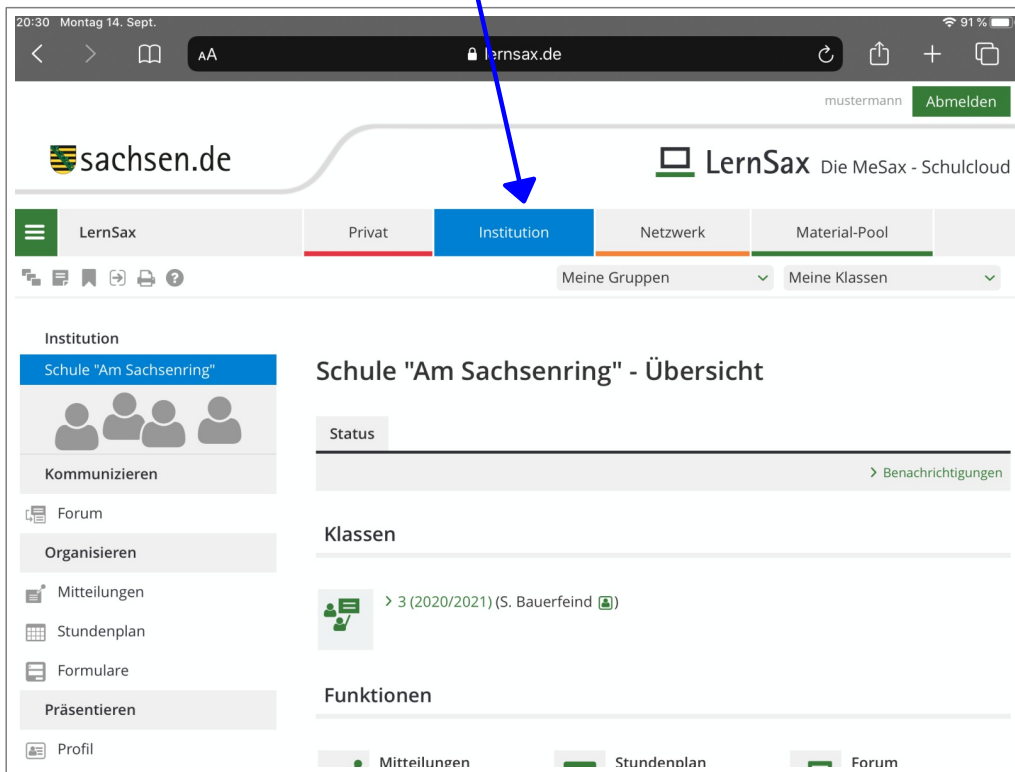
20:30 Montag 14. Sept.

91 %

AA

lernsax.de

mustermann Abmelden

sachsen.de

LernSax Die MeSax - Schulcloud

LernSax

Privat

Institution

Netzwerk

Material-Pool

Meine Gruppen

Meine Klassen

Institution

Schule "Am Sachsenring"

Kommunizieren

Forum

Organisieren

Mitteilungen

Stundenplan

Formulare

Präsentieren

Profil

Schule "Am Sachsenring" - Übersicht

Status

> Benachrichtigungen

Klassen

> 3 (2020/2021) (S. Bauerfeind )

Funktionen

Mitteilungen

Stundenplan

Forum